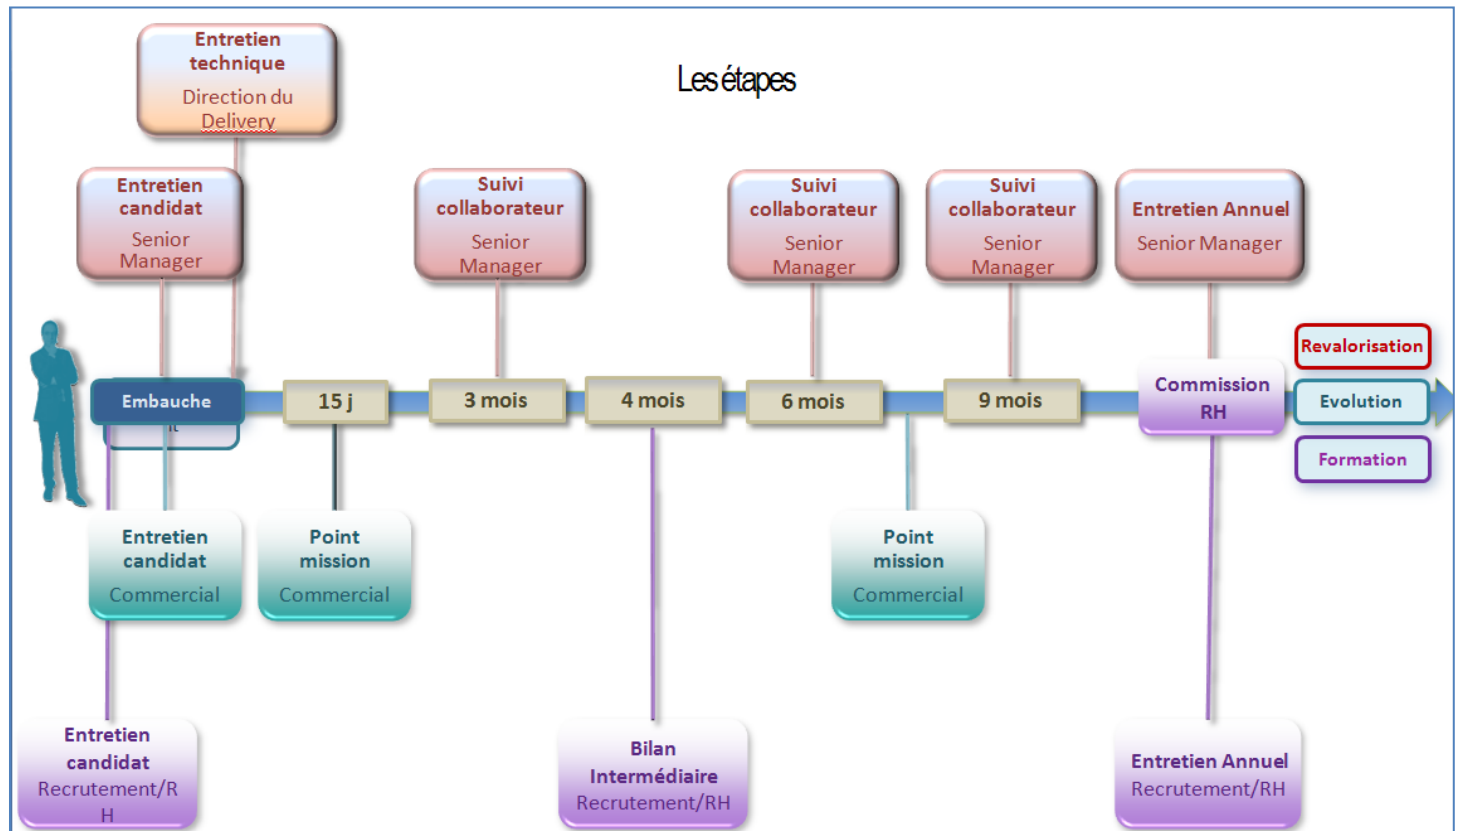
Entretien technique
Direction du Delivery

Les étapes

Entretien candidat
Senior Manager

Suivi collaborateur
Senior Manager

Suivi collaborateur
Senior Manager

Suivi collaborateur
Senior Manager

Entretien Annuel
Senior Manager

Revalorisation

Embauche

15 j

3 mois

4 mois

6 mois

9 mois

Commission RH

Evolution

Formation

Entretien candidat
Commercial

Point mission
Commercial

Point mission
Commercial

Entretien candidat
Recrutement/RH

Bilan Intermédiaire
Recrutement/RH

Entretien Annuel
Recrutement/RH